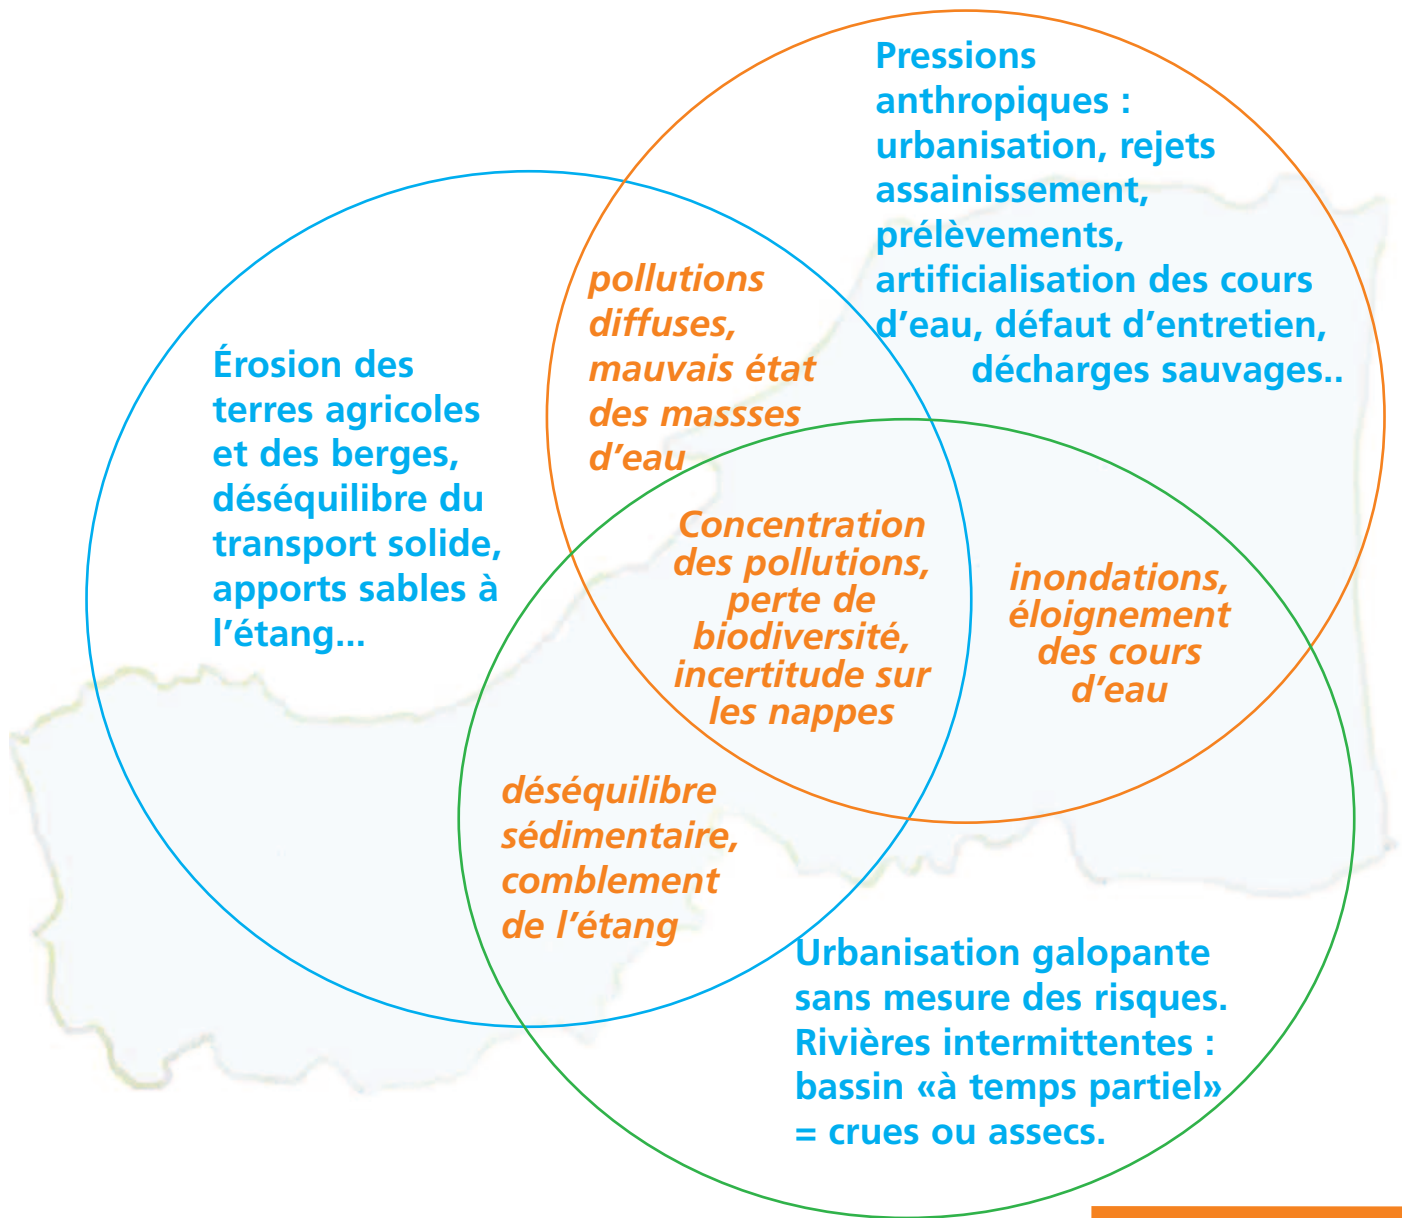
Pressions anthropiques : urbanisation, rejets assainissement, prélèvements, artificialisation des cours d’eau, défaut d’entretien, décharges sauvages..

Érosion des terres agricoles et des berges, déséquilibre du transport solide, apports sables à l’étang...

pollutions diffuses, mauvais état des massses d’eau

Concentration des pollutions, perte de biodiversité, incertitude sur les nappes

inondations, éloignement des cours d’eau

déséquilibre sédimentaire, comblement de l’étang

Urbanisation galopante sans mesure des risques. Rivières intermittentes : bassin «à temps partiel» = crues ou assecs.